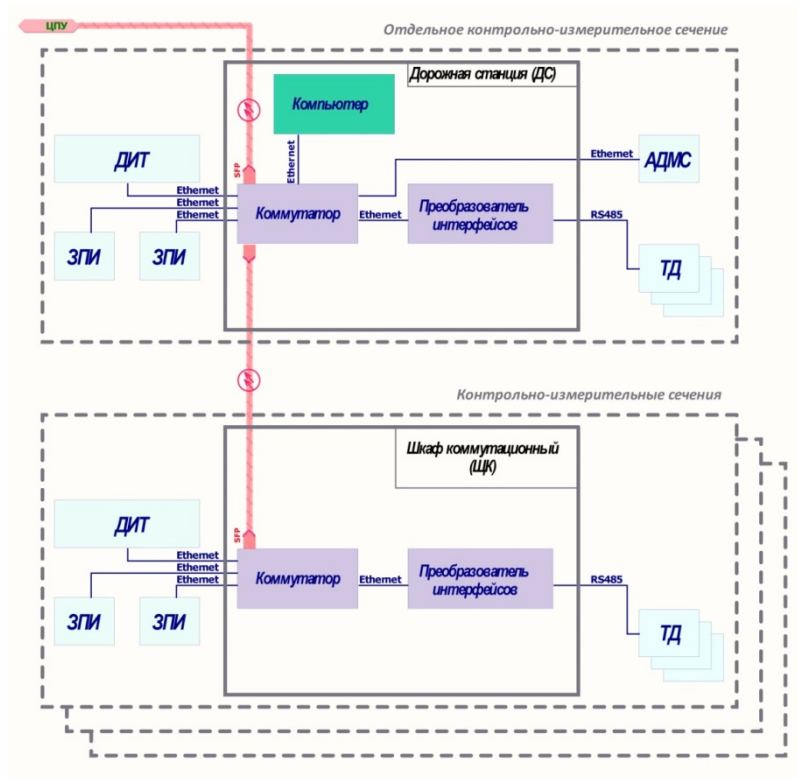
ЦПУ

Отдельное контрольно-измерительное сечение

Дорожная станция (ДС)

Компьютер

ДИТ

Ethernet

SFP

Ethernet

АДМС

Ethernet
Ethernet
Ethernet

Коммутатор

Ethernet

Преобразователь интерфейсов

RS485

ЗПИ

ЗПИ

ТД

Контрольно-измерительные сечения

Шкаф коммутационный (ШК)

ДИТ

SFP

Ethernet
Ethernet
Ethernet

Коммутатор

Ethernet

Преобразователь интерфейсов

RS485

ЗПИ

ЗПИ

ТД